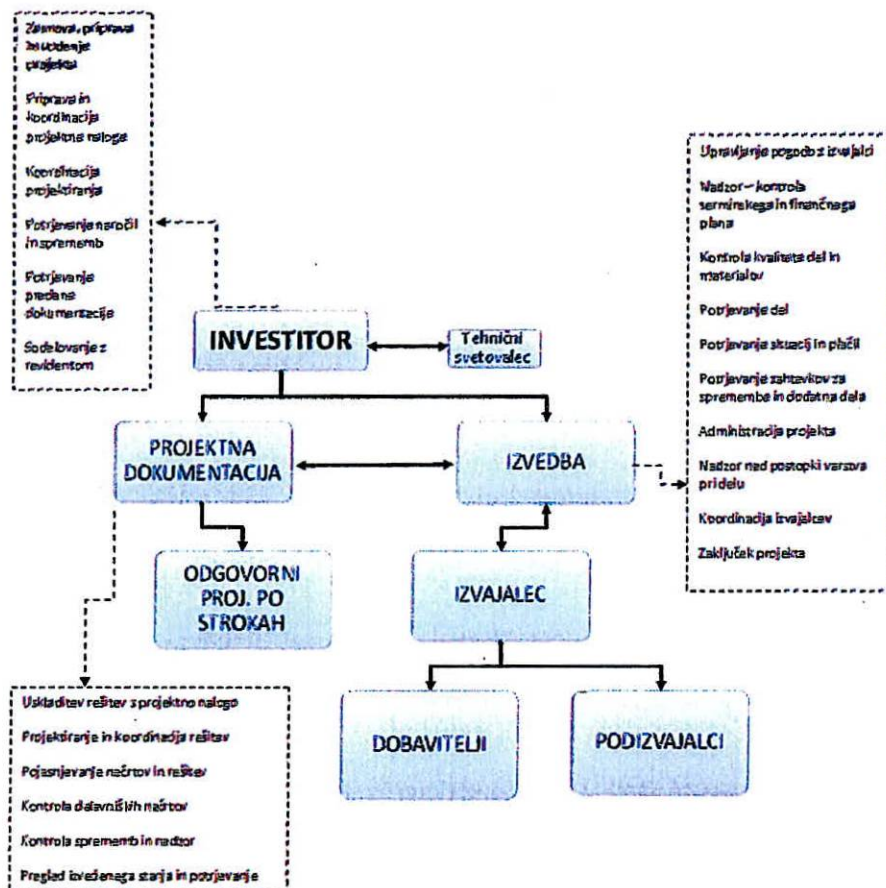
Zasnova, priprava in vodenje projekta

Priprava in koordinacija projektne naloge

Koordinacija projektiranja

Potrjevanje naročil in sprememb

Potrjevanje predane dokumentacije

Sodelovanje z revidentom

INVESTITOR

Tehnični svetovalec

Upravljanje pogodb z izvajalci

Nadzor – kontrola terminskega in finančnega plana

Kontrola kvalitete del in materialov

Potrjevanje del

Potrjevanje situacij in plačil

Potrjevanje zahtevkov za spremembe in dodatna dela

Administracija projekta

Nadzor nad postopki varstva pri delu

Koordinacija izvajalcev

Zaključek projekta

PROJEKTNA DOKUMENTACIJA

IZVEDBA

ODGOVORNI PROJ. PO STROKAH

IZVAJALEC

DOBAVITELJI

PODIZVAJALCI

Uskladitev rešitev s projektno nalogo

Projektiranje in koordinacija rešitev

Pojasnjevanje načrtov in rešitev

Kontrola delavniških načrtov

Kontrola sprememb in nadzor

Pregled izvedenega stanja in potrjevanje